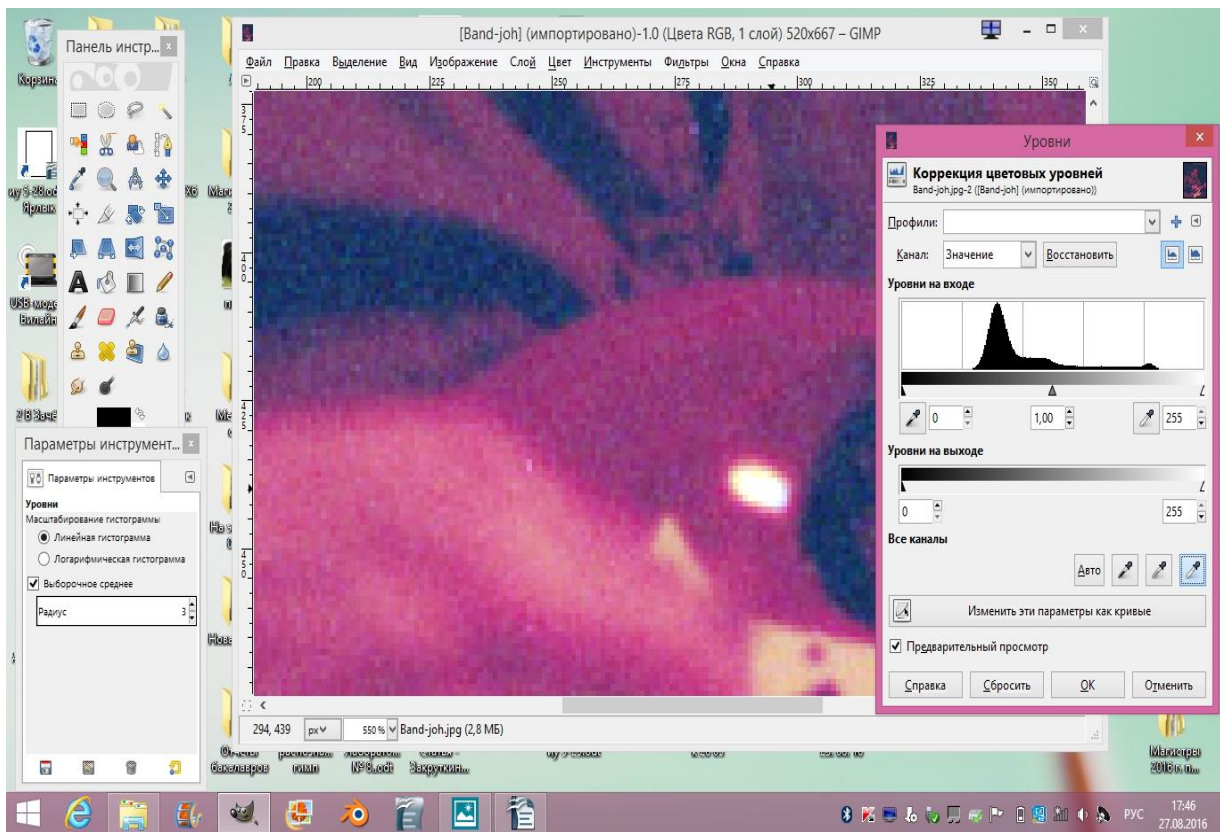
Корзина

Панель инстр...

ну 5-28.об Ярлык

USB-моде Билайн

2 В Заче

Маги

На

Нова

[Band-joh] (импортировано)-1.0 (Цвета RGB, 1 слой) 520x667 – GIMP

Файл Правка Выделение Вид Изображение Слой Цвет Инструменты Фильтры Окна Справка

200 225 250 275 300 325 350

Уровни

Коррекция цветовых уровней
Band-joh.jpg-2 ([Band-joh] (импортировано))

Профили:

Канал: Значение Восстановить

Уровни на входе

0 1,00 255

Уровни на выходе

0 255

Все каналы

Авто

Изменить эти параметры как кривые

Предварительный просмотр

Справка Сбросить OK Отменить

Параметры инструмент...

Параметры инструментов

Уровни
Масштабирование гистограммы
Линейная гистограмма
Логарифмическая гистограмма
Выборочное среднее
Радиус 3

294, 439 px 550 % Band-joh.jpg (2,8 МБ)

Отчеты бакалавров
расчетные гимп
лабораторная №8.odt
Статья Закруткин...

Магистры 2016 г. ...

РУС 17:46 27.08.2016